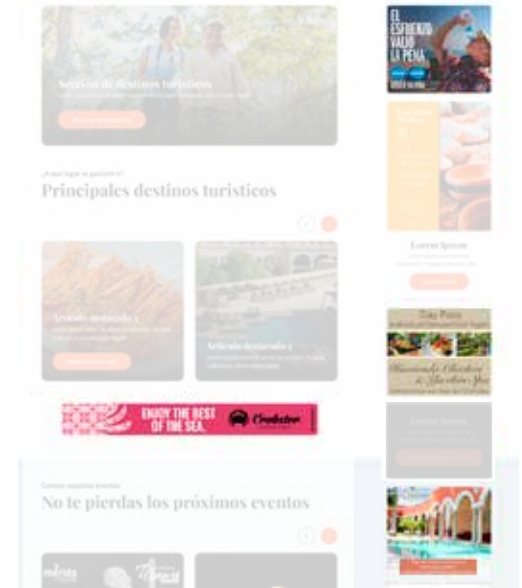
Servicio de destinos turísticos

Principales destinos turísticos

Artículo destacado 1

Artículo destacado 2

ENJOY THE BEST OF THE SEA. Crabster

No te pierdas los próximos eventos

EL ESFUERZO VALIÓ LA PENA

Lorem Ipsum

Lorem Ipsum